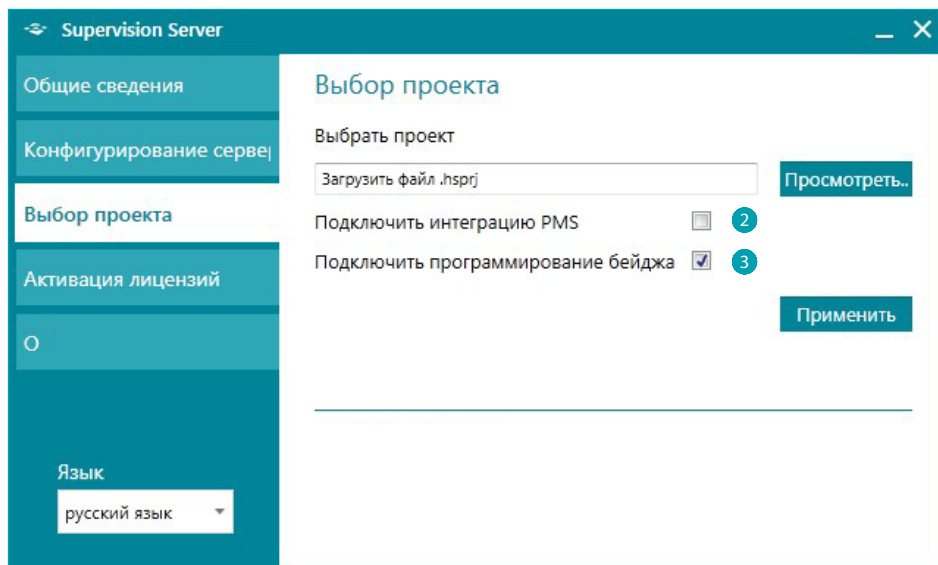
Supervision Server

Общие сведения

Конфигурирование серве

Выбор проекта

Активация лицензий

О

Язык

русский язык

Выбор проекта

Выбрать проект

Загрузить файл .hsprj

Просмотреть..

Подключить интеграцию PMS

2

Подключить программирование бейджа

3

Применить